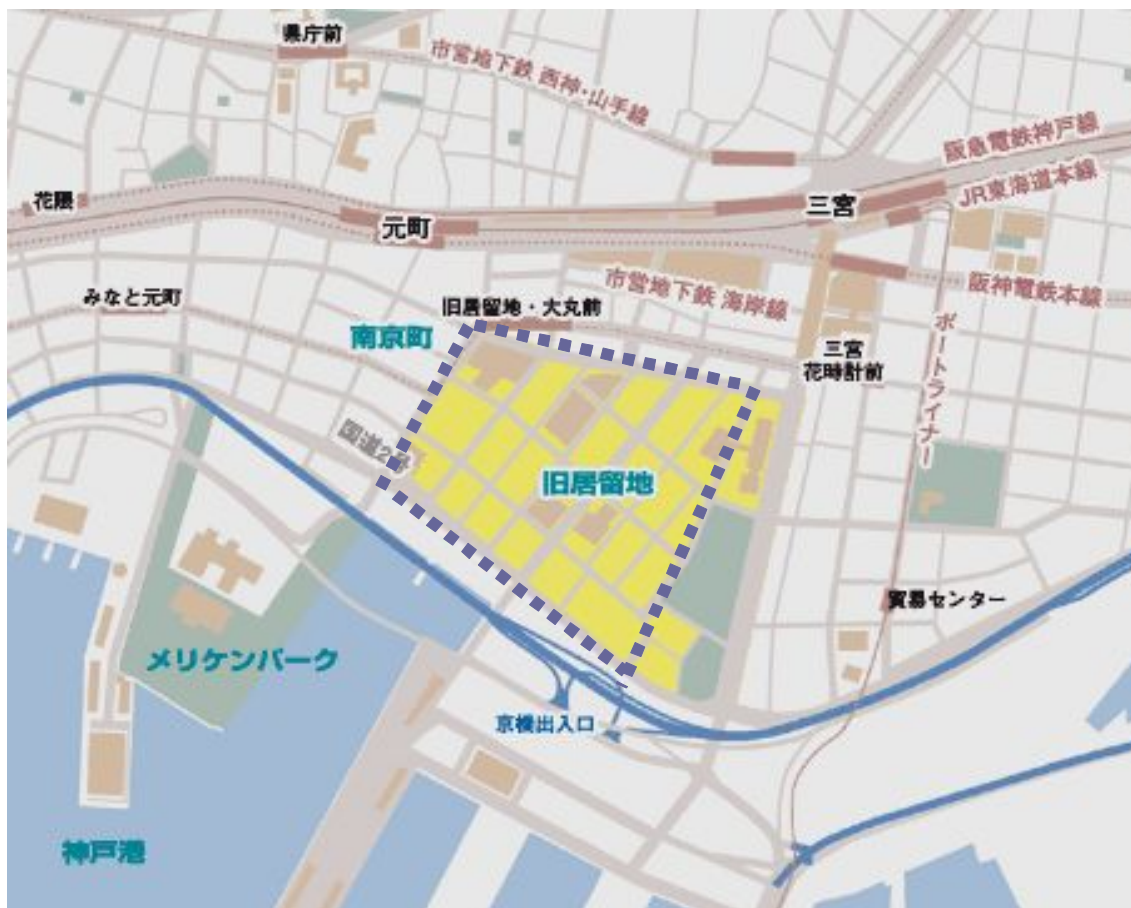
県庁前
市営地下鉄 西神・山手線
阪急電鉄神戸線
花隈
三宮
JR東海道本線
元町
市営地下鉄 海岸線
阪神電鉄本線
みなと元町
旧居留地・大丸前
南京町
三宮
花時計前
ポートライナー
国道2号
旧居留地
貿易センター
メリケンパーク
京橋出入口
神戸港